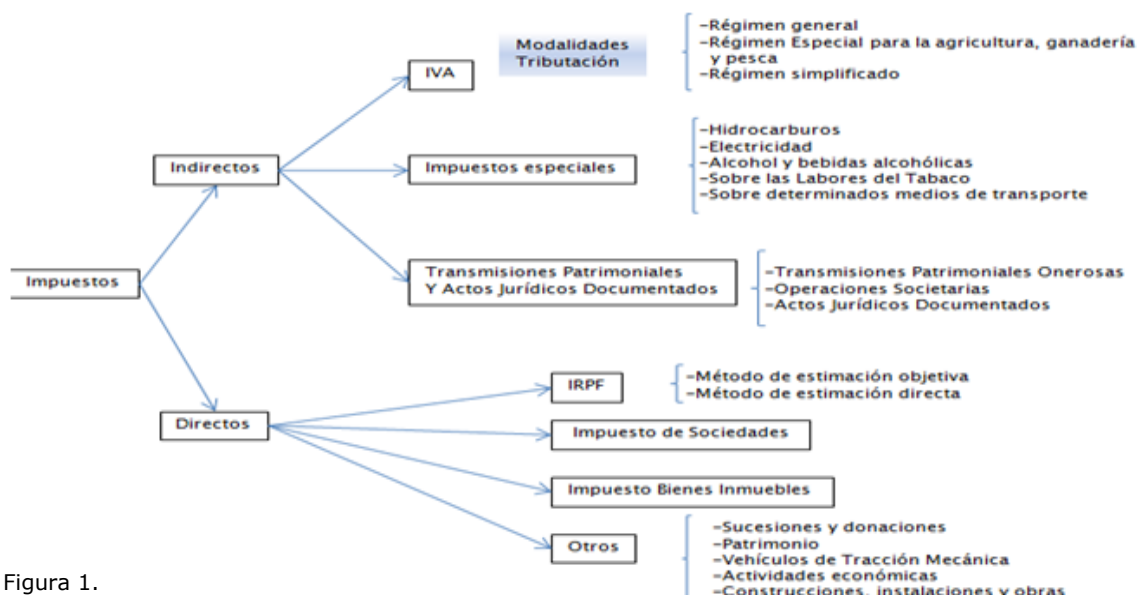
Modalidades Tributación

-Régimen general
-Régimen Especial para la agricultura, ganadería y pesca
-Régimen simplificado

IVA

Indirectos

Impuestos especiales

-Hidrocarburos
-Electricidad
-Alcohol y bebidas alcohólicas
-Sobre las Labores del Tabaco
-Sobre determinados medios de transporte

Impuestos

Transmisiones Patrimoniales Y Actos Jurídicos Documentados

-Transmisiones Patrimoniales Onerosas
-Operaciones Societarias
-Actos Jurídicos Documentados

IRPF

-Método de estimación objetiva
-Método de estimación directa

Directos

Impuesto de Sociedades

Impuesto Bienes Inmuebles

Otros

-Sucesiones y donaciones
-Patrimonio
-Vehículos de Tracción Mecánica
-Actividades económicas
-Construcciones, instalaciones y obras

Figura 1.